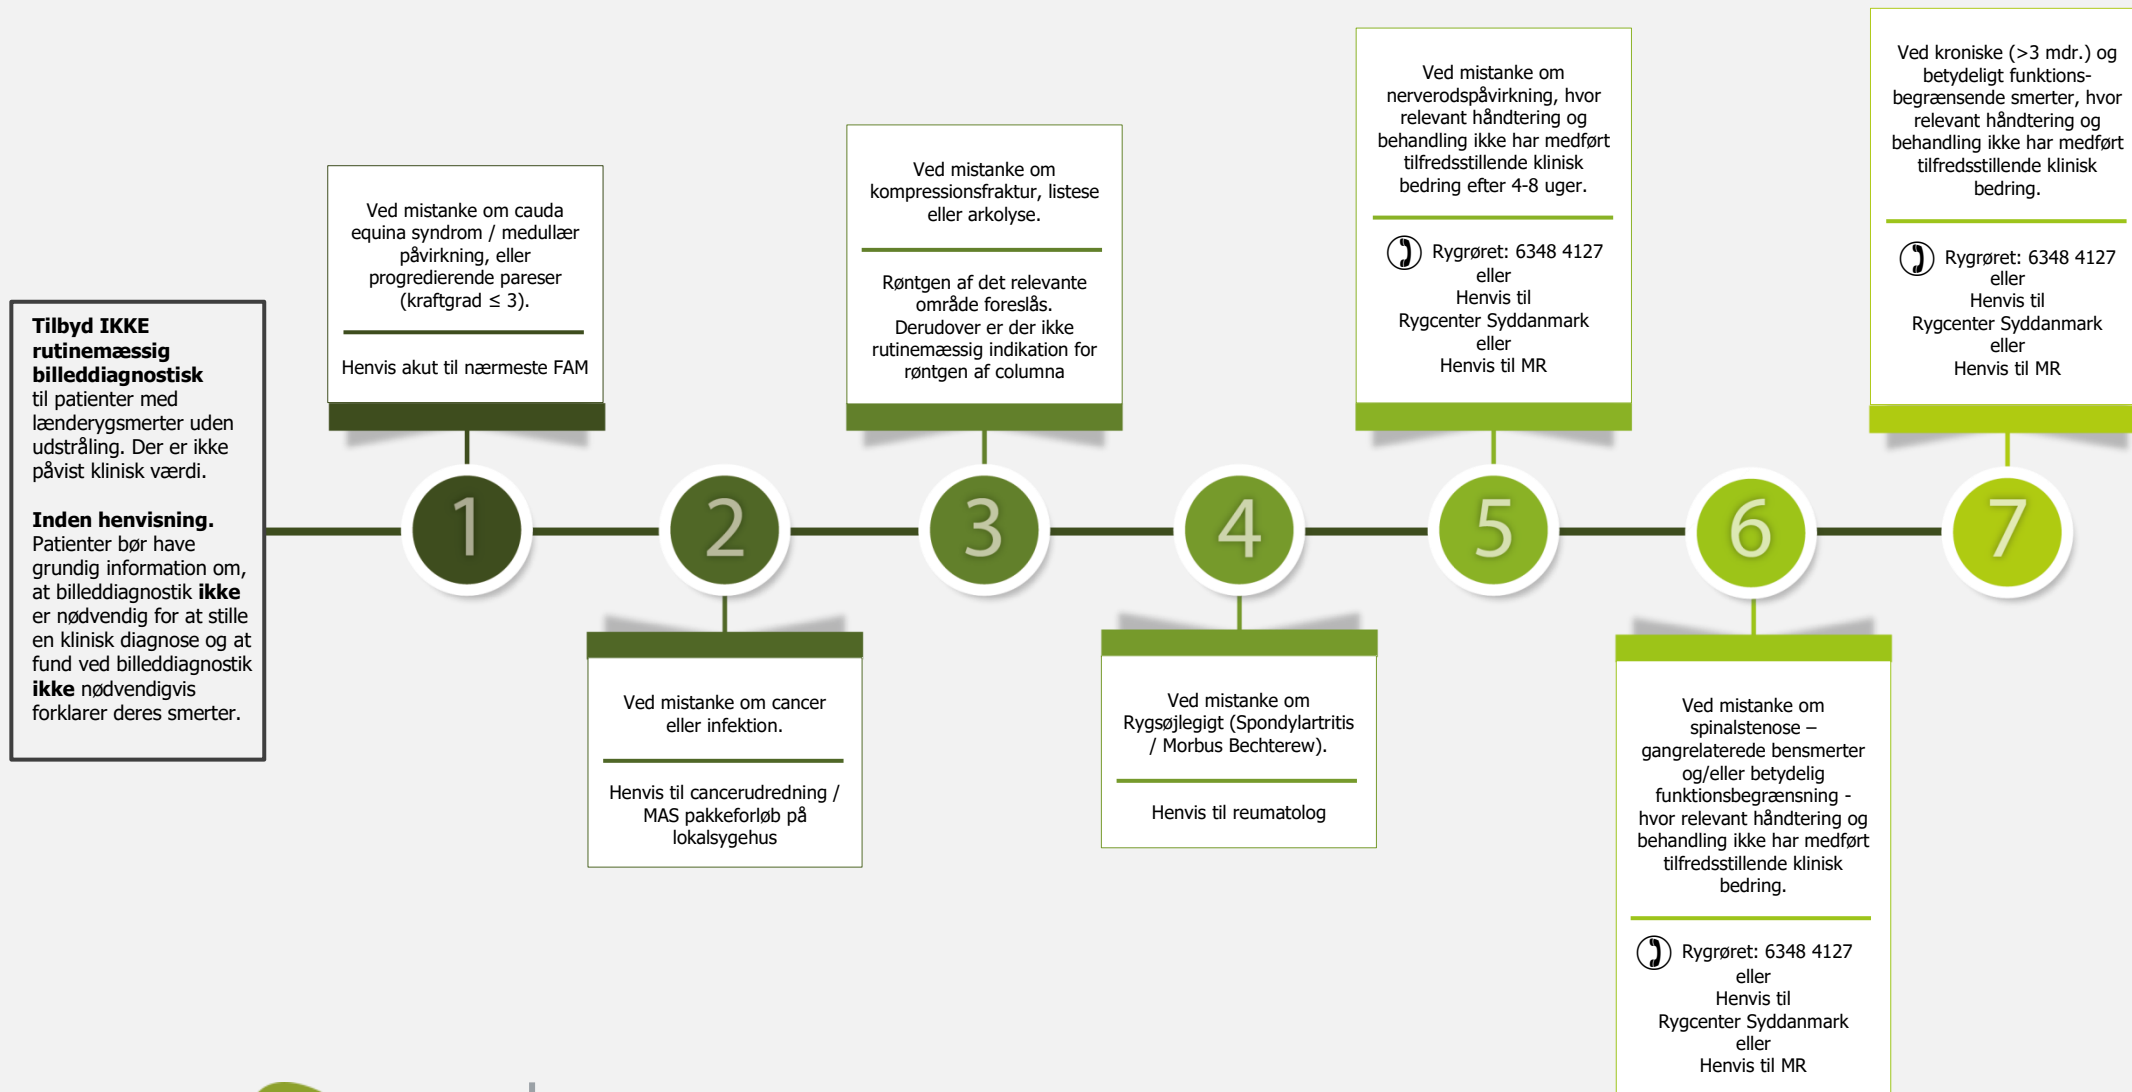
**Tilbyd IKKE rutinemæssig billeddiagnostisk** til patienter med lænderygsmerter uden udstråling. Der er ikke påvist klinisk værdi.

**Inden henvisning.** Patienter bør have grundig information om, at billeddiagnostik **ikke** er nødvendig for at stille en klinisk diagnose og at fund ved billeddiagnostik **ikke** nødvendigvis forklarer deres smerter.

Ved mistanke om cauda equina syndrom / medullær påvirkning, eller progredierende pareser (kraftgrad ≤ 3).

Henvis akut til nærmeste FAM

1

2

Ved mistanke om cancer eller infektion.

Henvis til cancerudredning / MAS pakkeforløb på lokalsygehus

Ved mistanke om kompressionsfraktur, listese eller arkolyse.

Røntgen af det relevante område foreslås. Derudover er der ikke rutinemæssig indikation for røntgen af columna

3

4

Ved mistanke om Rygsøjlegigt (Spondylartritis / Morbus Bechterew).

Henvis til reumatolog

Ved mistanke om nerverodspåvirkning, hvor relevant håndtering og behandling ikke har medført tilfredsstillende klinisk bedring efter 4-8 uger.

Rygrøret: 6348 4127 eller Henvis til Rygcenter Syddanmark eller Henvis til MR

5

6

Ved mistanke om spinalstenose – gangrelaterede bensmerter og/eller betydelig funktionsbegrænsning - hvor relevant håndtering og behandling ikke har medført tilfredsstillende klinisk bedring.

Rygrøret: 6348 4127 eller Henvis til Rygcenter Syddanmark eller Henvis til MR

Ved kroniske (>3 mdr.) og betydeligt funktionsbegrænsende smerter, hvor relevant håndtering og behandling ikke har medført tilfredsstillende klinisk bedring.

Rygrøret: 6348 4127 eller Henvis til Rygcenter Syddanmark eller Henvis til MR

7